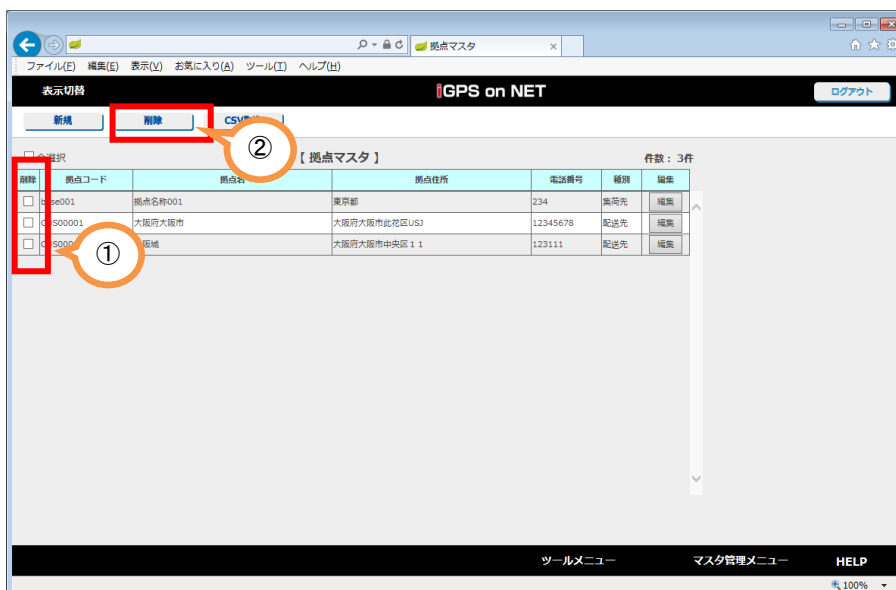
拠点マスタ

ファイル(F) 編集(E) 表示(V) お気に入り(A) ツール(T) ヘルプ(H)

表示切替

iGPS on NET

ログアウト

新規 削除 CSV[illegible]

②

全選択

【 拠点マスタ 】

件数： 3件

| 削除 | 拠点コード | 拠点名 | 拠点住所 | 電話番号 | 種別 | 編集 |
|---|---|---|---|---|---|---|
| ☐ | base001 | 拠点名称001 | 東京都 | 234 | 集荷先 | 編集 |
| ☐ | OPS00001 | 大阪府大阪市 | 大阪府大阪市此花区USJ | 12345678 | 配送先 | 編集 |
| ☐ | OPS000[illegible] | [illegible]阪城 | 大阪府大阪市中央区１１ | 123111 | 配送先 | 編集 |

①

ツールメニュー

マスタ管理メニュー

HELP

100%